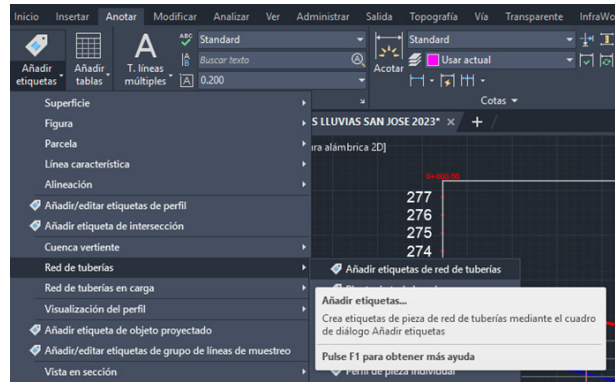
Inicio Insertar Anotar Modificar Analizar Ver Administrar Salida Topografía Vía Transparente InfraWo

Añadir etiquetas Añadir tablas T. líneas múltiples Standard Buscar texto 0.200 Acotar Standard Usar actual Cotas

Superficie
Figura
Parcela
Línea característica
Alineación
Añadir/editar etiquetas de perfil
Añadir etiqueta de intersección
Cuenca vertiente
Red de tuberías
Red de tuberías en carga
Visualización del perfil
Añadir etiqueta de objeto proyectado
Añadir/editar etiquetas de grupo de líneas de muestreo
Vista en sección

S LLUVIAS SAN JOSE 2023* ×
ra alámbrica 2D]
0+000.00
277
276
275
274

Añadir etiquetas de red de tuberías
Añadir etiquetas...
Crea etiquetas de pieza de red de tuberías mediante el cuadro de diálogo Añadir etiquetas
Pulse F1 para obtener más ayuda
Perfil de pieza individual